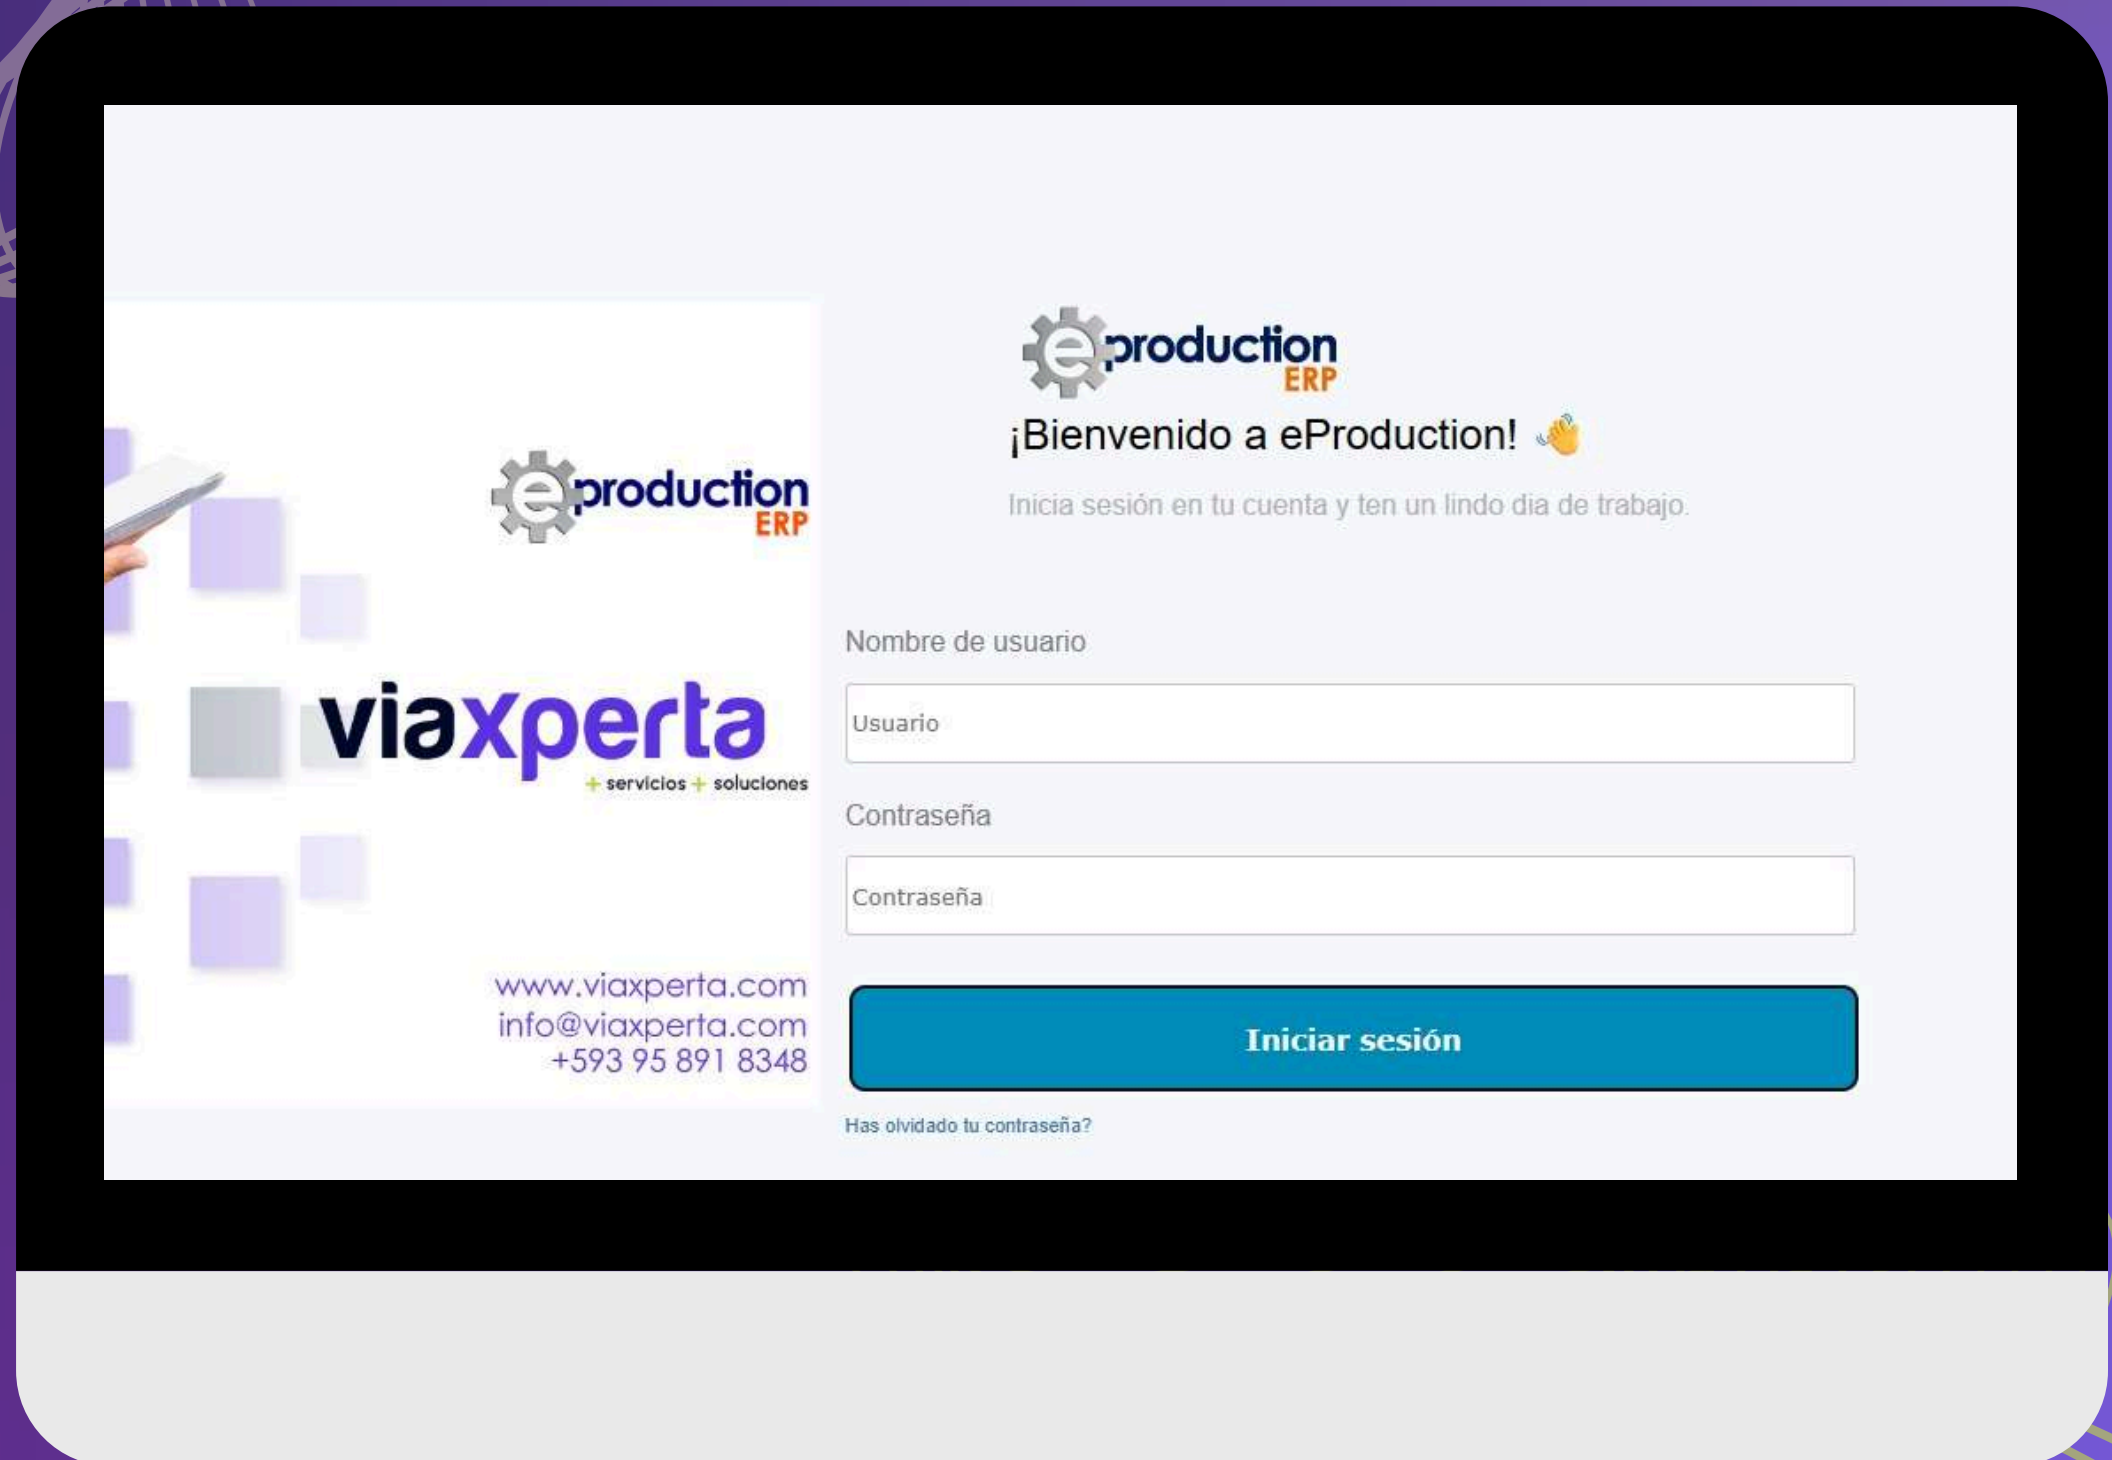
eproduction ERP

viaxperta
+ servicios + soluciones

www.viaxperta.com
info@viaxperta.com
+593 95 891 8348

eproduction ERP

¡Bienvenido a eProduction! 👋

Inicia sesión en tu cuenta y ten un lindo dia de trabajo.

Nombre de usuario

Usuario

Contraseña

Contraseña

Iniciar sesión

Has olvidado tu contraseña?